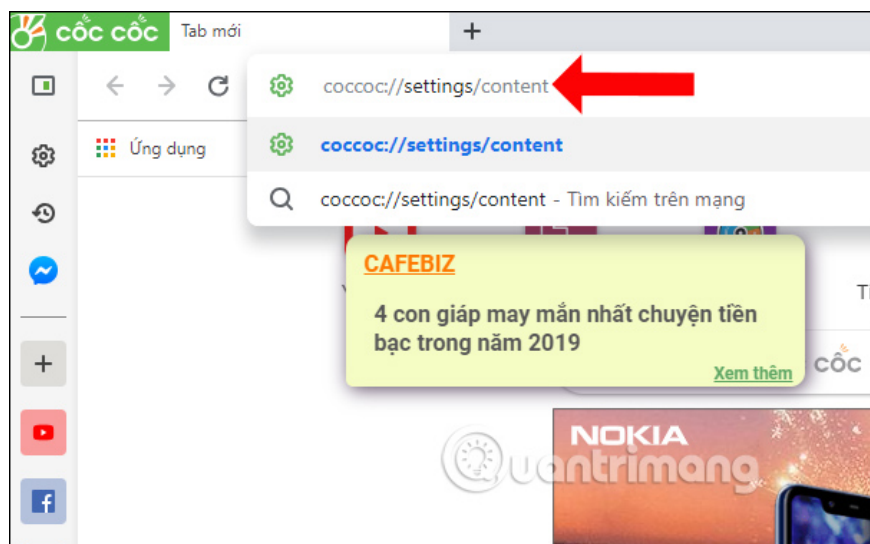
cốc cốc Tab mới +

coccoc://settings/content

Ứng dụng

coccoc://settings/content

coccoc://settings/content - Tìm kiếm trên mạng

CAFEBIZ

4 con giáp may mắn nhất chuyện tiền bạc trong năm 2019

Xem thêm

cốc

NOKIA

Quantrimang